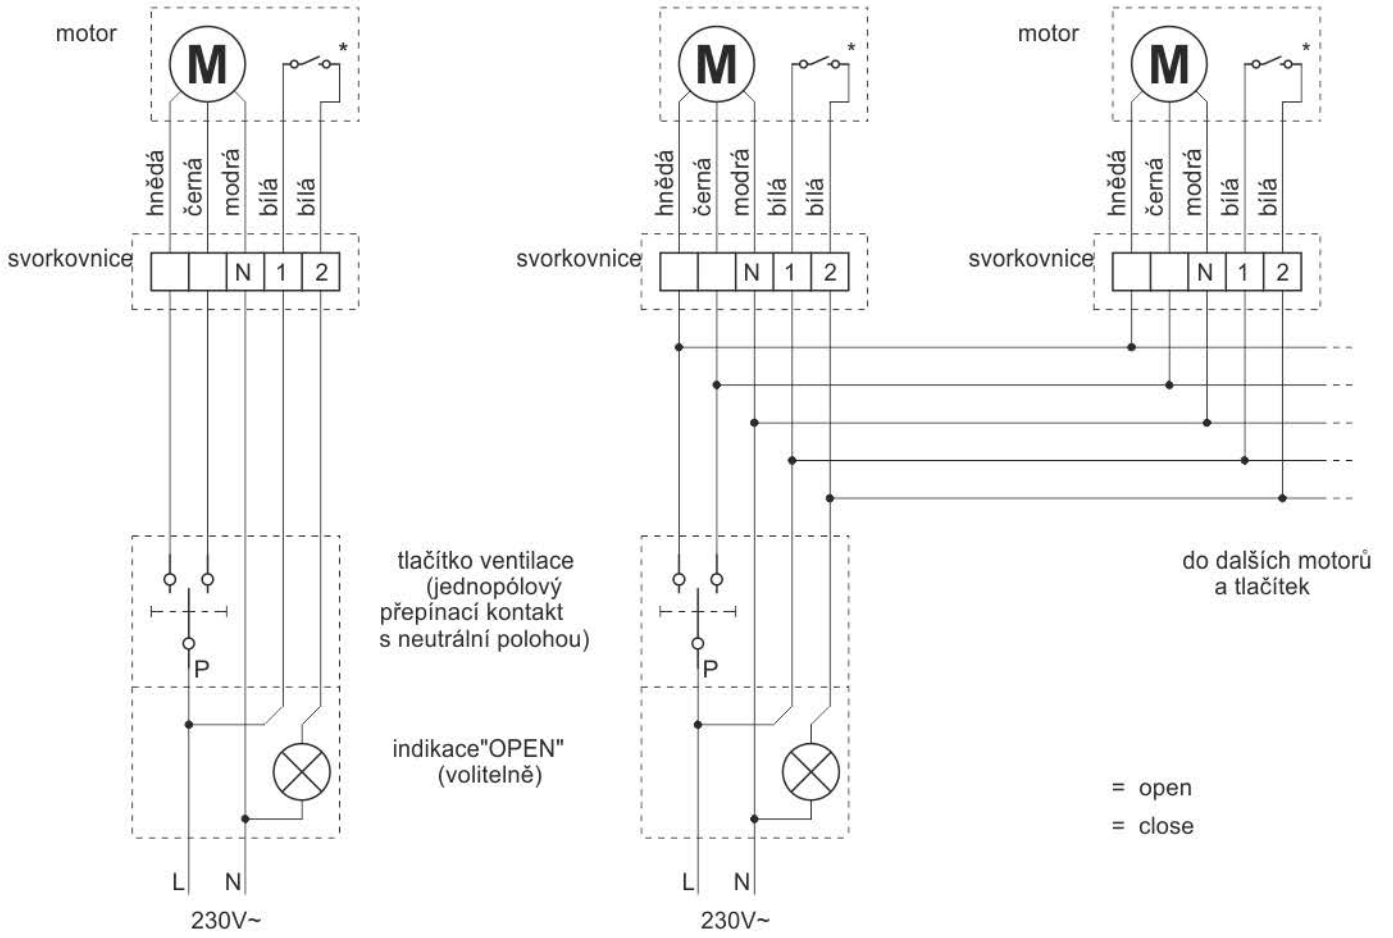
motor

M

*

hnědá černá modrá bílá bílá

svorkovnice

N 1 2

P

L N

230V~

M

*

hnědá černá modrá bílá bílá

svorkovnice

N 1 2

P

L N

230V~

motor

M

*

hnědá černá modrá bílá bílá

svorkovnice

N 1 2

tlačítko ventilace (jednopólový přepínací kontakt s neutrální polohou)

indikace"OPEN" (volitelně)

do dalších motorů a tlačítek

= open

= close